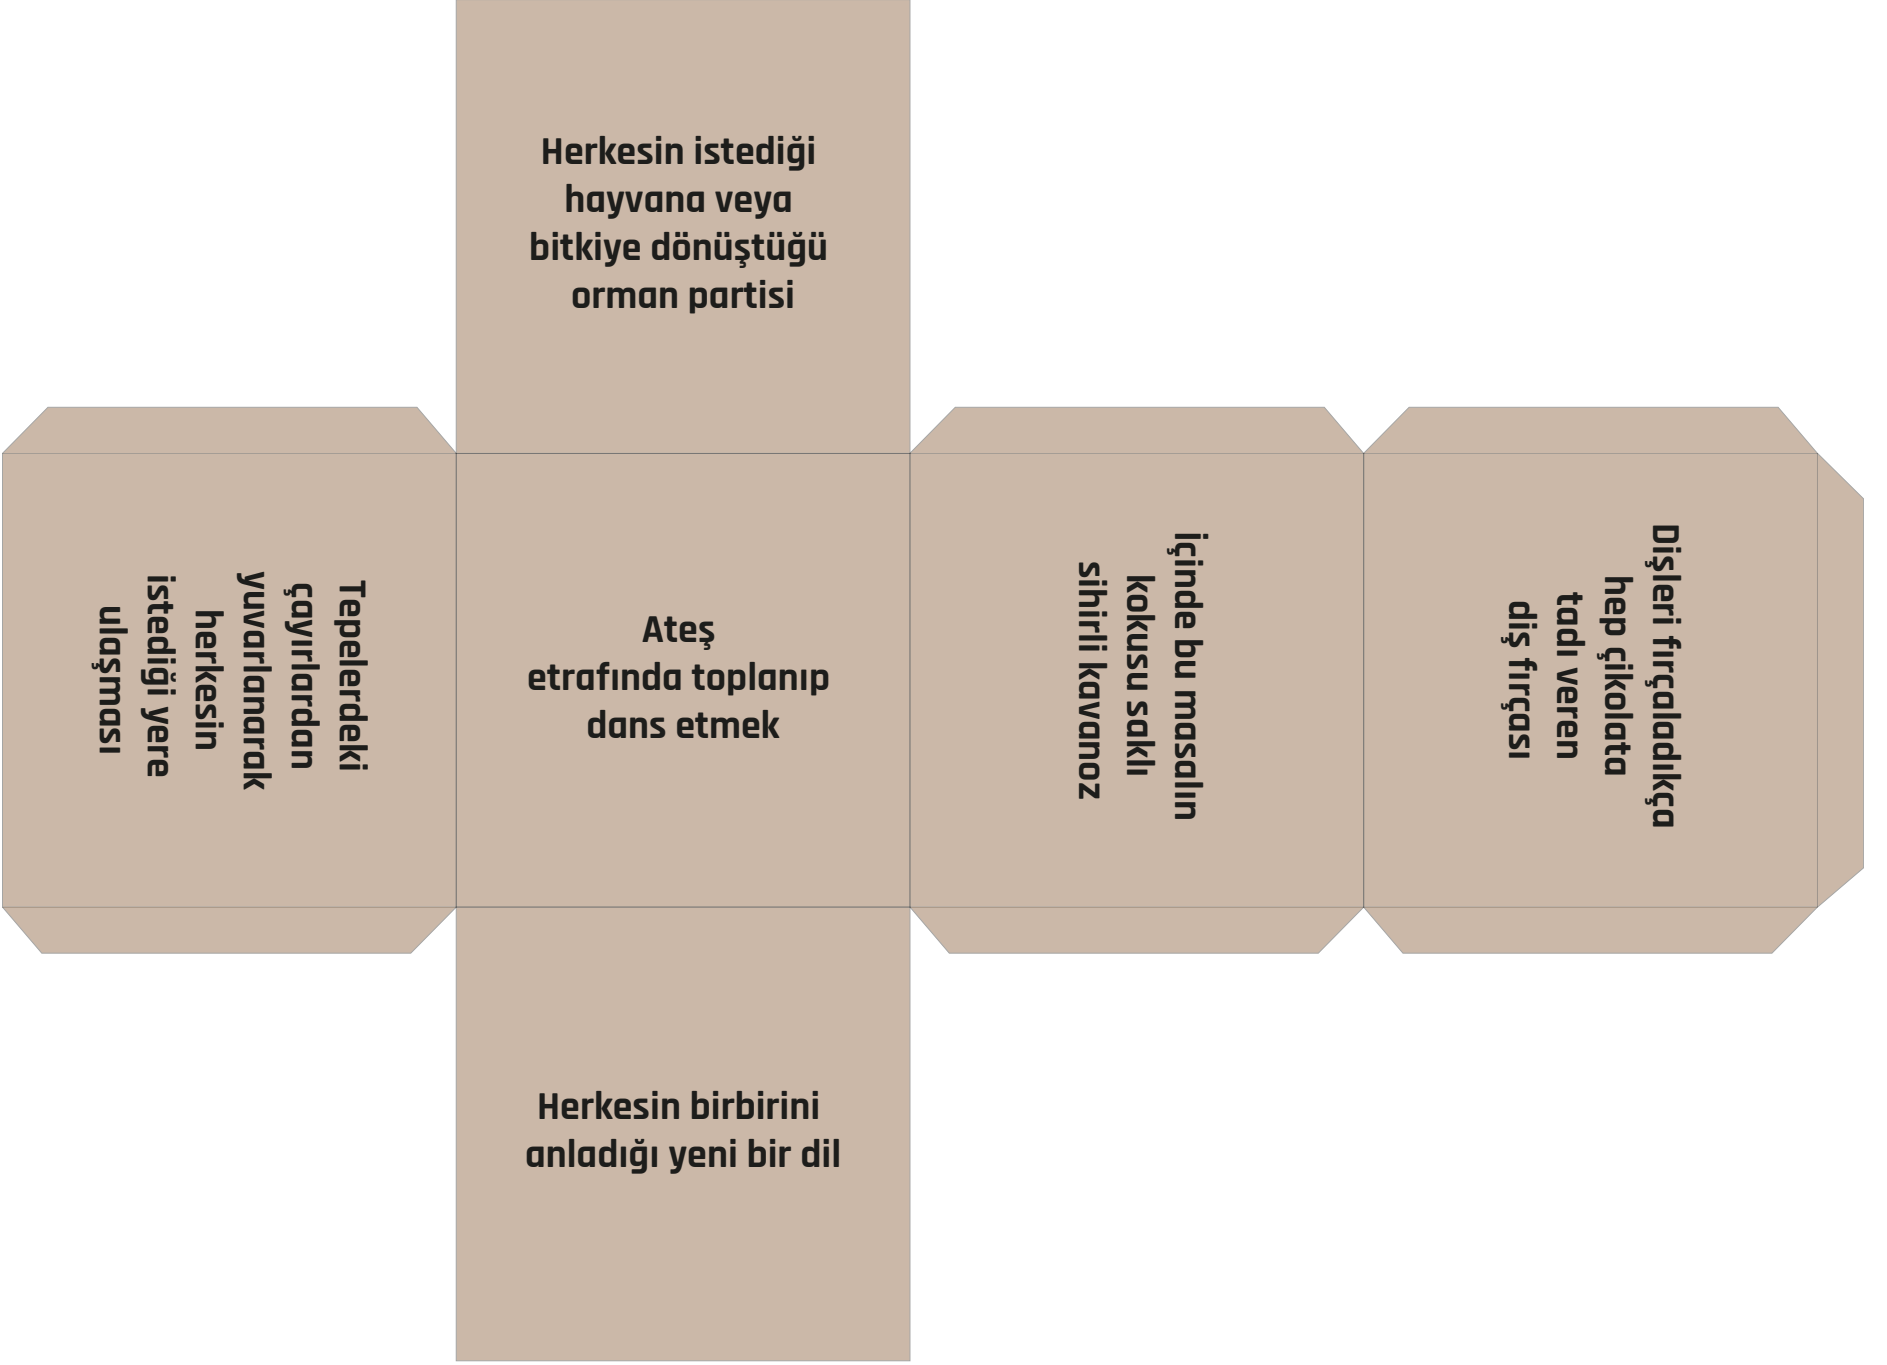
Herkesin istediği hayvana veya bitkiye dönüştüğü orman partisi

Tepelerdeki çayırlardan yuvarlanarak herkesin istediği yere ulaşması

Ateş etrafında toplanıp dans etmek

İçinde bu masalın kokusu saklı sihirli kavanoz

Dişleri fırçaladıkça hep çikolata tadı veren diş fırçası

Herkesin birbirini anladığı yeni bir dil